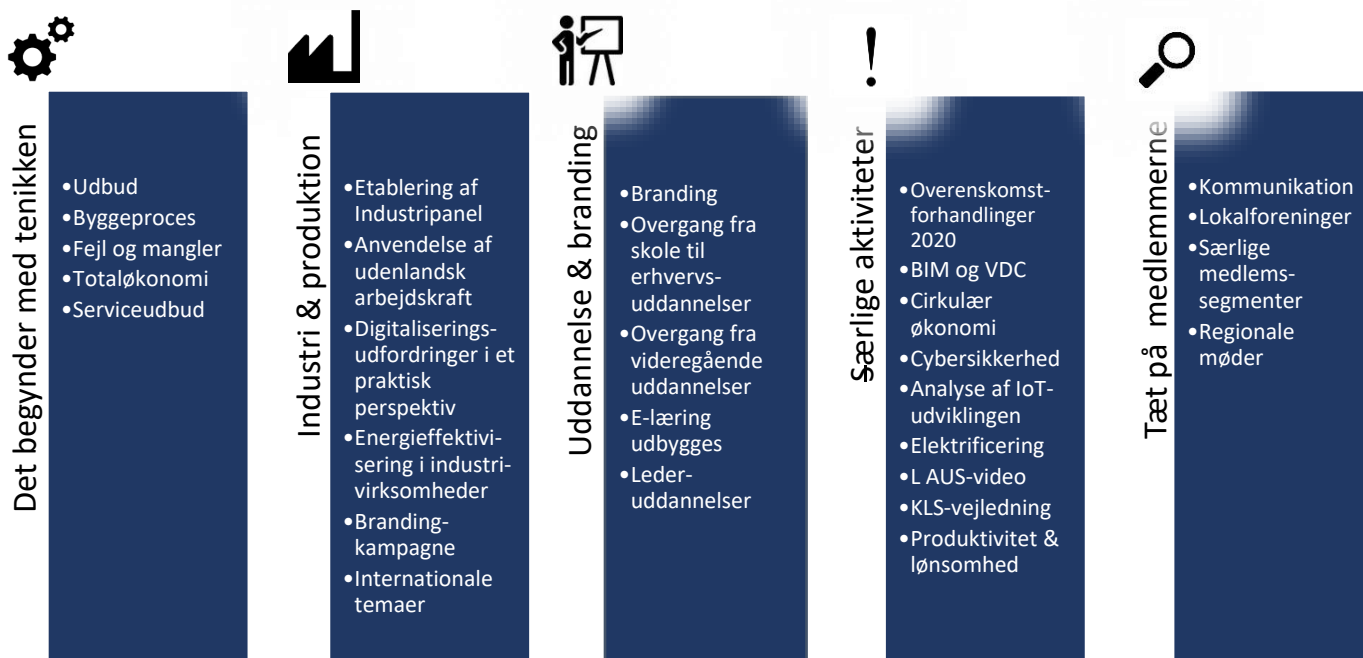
Det begynder med tenikken

•Udbud
•Byggeproces
•Fejl og mangler
•Totaløkonomi
•Serviceudbud

Industri & produktion

•Etablering af Industripanel
•Anvendelse af udenlandsk arbejdskraft
•Digitaliseringsudfordringer i et praktisk perspektiv
•Energieffektivisering i industrivirksomheder
•Brandingkampagne
•Internationale temaer

Uddannelse & branding

•Branding
•Overgang fra skole til erhvervsuddannelser
•Overgang fra videregående uddannelser
•E-læring udbygges
•Lederuddannelser

Særlige aktiviteter

•Overenskomstforhandlinger 2020
•BIM og VDC
•Cirkulær økonomi
•Cybersikkerhed
•Analyse af IoT-udviklingen
•Elektrificering
•L AUS-video
•KLS-vejledning
•Produktivitet & lønsomhed

Tæt på medlemmerne

•Kommunikation
•Lokalforeninger
•Særlige medlemssegmenter
•Regionale møder